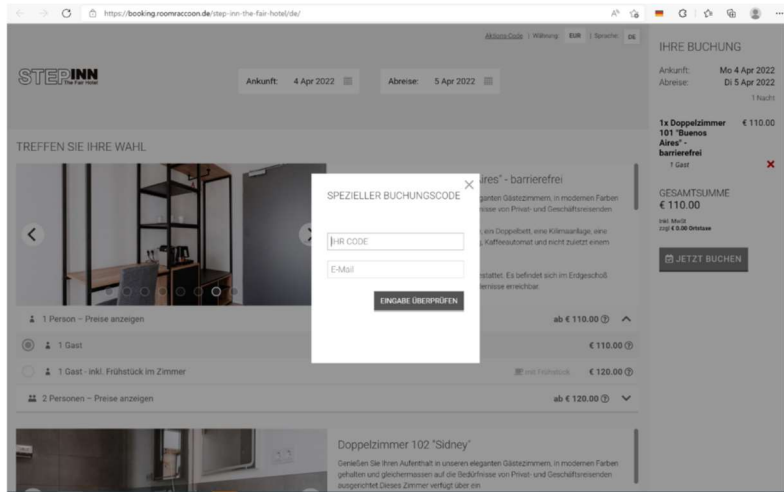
https://booking.roomraccoon.de/step-inn-the-fair-hotel/de/

Aktions-Code | Währung: EUR | Sprache: DE

STEPINN The Fair Hotel

Ankunft: 4 Apr 2022

Abreise: 5 Apr 2022

TREFFEN SIE IHRE WAHL

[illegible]ires" - barrierefrei

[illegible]ganten Gästezimmern, in modernen Farben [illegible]nisse von Privat- und Geschäftsreisenden.

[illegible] ein Doppelbett, eine Klimaanlage, eine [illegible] Kaffeeautomat und nicht zuletzt einem

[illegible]stattet. Es befindet sich im Erdgeschoß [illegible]ternisse erreichbar.

SPEZIELLER BUCHUNGSCODE

IHR CODE

E-Mail

EINGABE ÜBERPRÜFEN

1 Person – Preise anzeigen

ab € 110.00

1 Gast

€ 110.00

1 Gast - Inkl. Frühstück im Zimmer

mit Frühstück

€ 120.00

2 Personen – Preise anzeigen

ab € 120.00

Doppelzimmer 102 "Sidney"

Genießen Sie Ihren Aufenthalt in unseren eleganten Gästezimmern, in modernen Farben gehalten und gleichermassen auf die Bedürfnisse von Privat- und Geschäftsreisenden ausgerichtet. Dieses Zimmer verfügt über ein

IHRE BUCHUNG

Ankunft: Mo 4 Apr 2022

Abreise: Di 5 Apr 2022

1 Nacht

1x Doppelzimmer 101 "Buenos Aires" - barrierefrei

€ 110.00

1 Gast

GESAMTSUMME

€ 110.00

Inkl. MwSt
zzgl € 0.00 Ortstaxe

JETZT BUCHEN